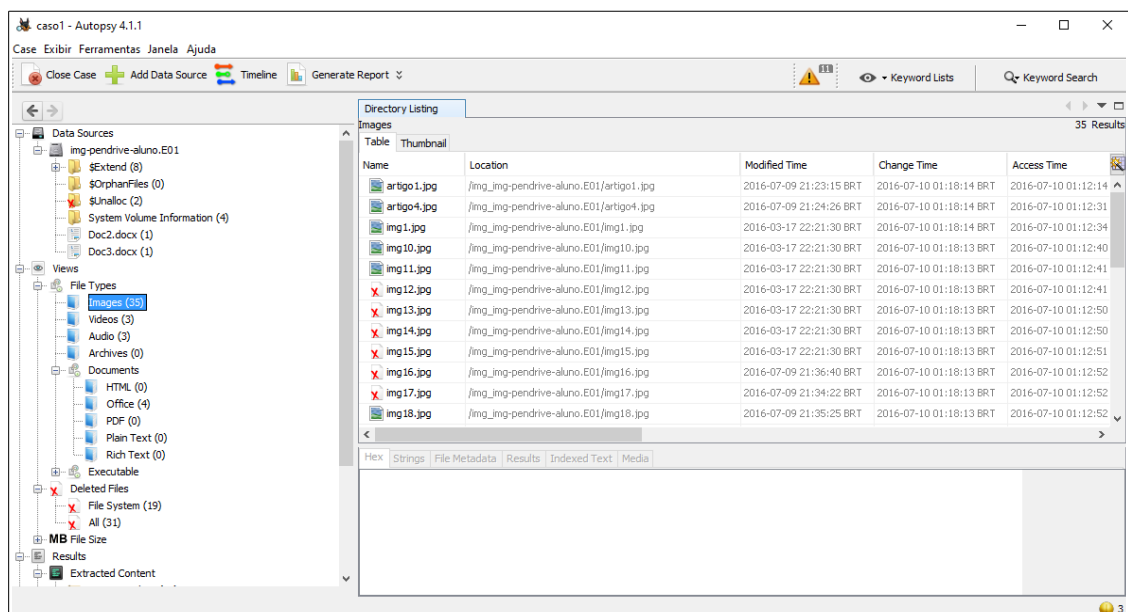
caso1 - Autopsy 4.1.1

Case Exibir Ferramentas Janela Ajuda

Close Case | Add Data Source | Timeline | Generate Report

11 | Keyword Lists | Keyword Search

Data Sources
img-pendrive-aluno.E01
$Extend (8)
$OrphanFiles (0)
$Unalloc (2)
System Volume Information (4)
Doc2.docx (1)
Doc3.docx (1)
Views
File Types
Images (35)
Videos (3)
Audio (3)
Archives (0)
Documents
HTML (0)
Office (4)
PDF (0)
Plain Text (0)
Rich Text (0)
Executable
Deleted Files
File System (19)
All (31)
MB File Size
Results
Extracted Content

Directory Listing
Images
35 Results
Table | Thumbnail

| Name | Location | Modified Time | Change Time | Access Time |
|---|---|---|---|---|
| artigo1.jpg | /img_img-pendrive-aluno.E01/artigo1.jpg | 2016-07-09 21:23:15 BRT | 2016-07-10 01:18:14 BRT | 2016-07-10 01:12:14 |
| artigo4.jpg | /img_img-pendrive-aluno.E01/artigo4.jpg | 2016-07-09 21:24:26 BRT | 2016-07-10 01:18:14 BRT | 2016-07-10 01:12:31 |
| img1.jpg | /img_img-pendrive-aluno.E01/img1.jpg | 2016-03-17 22:21:30 BRT | 2016-07-10 01:18:14 BRT | 2016-07-10 01:12:34 |
| img10.jpg | /img_img-pendrive-aluno.E01/img10.jpg | 2016-03-17 22:21:30 BRT | 2016-07-10 01:18:13 BRT | 2016-07-10 01:12:40 |
| img11.jpg | /img_img-pendrive-aluno.E01/img11.jpg | 2016-03-17 22:21:30 BRT | 2016-07-10 01:18:13 BRT | 2016-07-10 01:12:41 |
| img12.jpg | /img_img-pendrive-aluno.E01/img12.jpg | 2016-03-17 22:21:30 BRT | 2016-07-10 01:18:13 BRT | 2016-07-10 01:12:41 |
| img13.jpg | /img_img-pendrive-aluno.E01/img13.jpg | 2016-03-17 22:21:30 BRT | 2016-07-10 01:18:13 BRT | 2016-07-10 01:12:50 |
| img14.jpg | /img_img-pendrive-aluno.E01/img14.jpg | 2016-03-17 22:21:30 BRT | 2016-07-10 01:18:13 BRT | 2016-07-10 01:12:50 |
| img15.jpg | /img_img-pendrive-aluno.E01/img15.jpg | 2016-03-17 22:21:30 BRT | 2016-07-10 01:18:13 BRT | 2016-07-10 01:12:51 |
| img16.jpg | /img_img-pendrive-aluno.E01/img16.jpg | 2016-07-09 21:36:40 BRT | 2016-07-10 01:18:13 BRT | 2016-07-10 01:12:52 |
| img17.jpg | /img_img-pendrive-aluno.E01/img17.jpg | 2016-07-09 21:34:22 BRT | 2016-07-10 01:18:13 BRT | 2016-07-10 01:12:52 |
| img18.jpg | /img_img-pendrive-aluno.E01/img18.jpg | 2016-07-09 21:35:25 BRT | 2016-07-10 01:18:13 BRT | 2016-07-10 01:12:52 |

Hex | Strings | File Metadata | Results | Indexed Text | Media

3